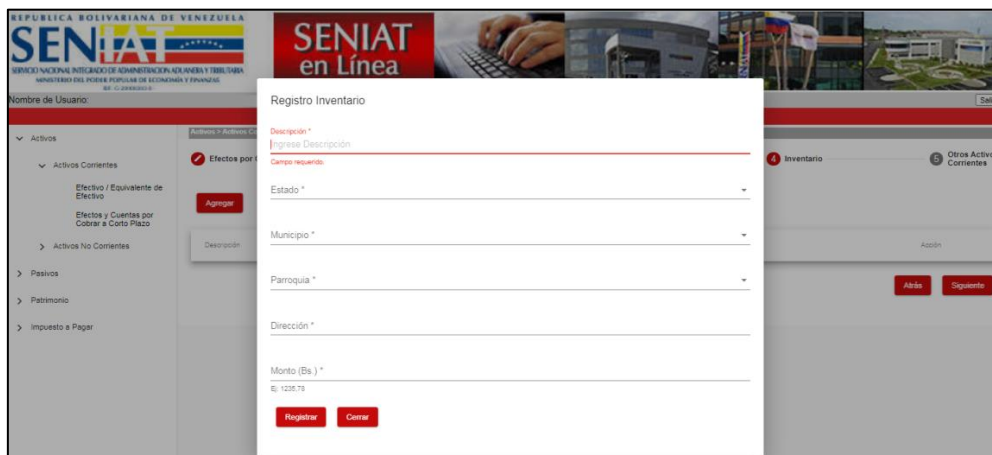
REPUBLICA BOLIVARIANA DE VENEZUELA
SENIAT
SERVICIO NACIONAL INTEGRADO DE ADMINISTRACION ADUANERA Y TRIBUTARIA
MINISTERIO DEL PODER POPULAR DE ECONOMIA Y FINANZAS
RIF: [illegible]

SENIAT en Línea

Nombre de Usuario:

Sal

Activos
Activos Corrientes
Efectivo / Equivalente de Efectivo
Efectos y Cuentas por Cobrar a Corto Plazo
Activos No Corrientes
Pasivos
Patrimonio
Impuesto a Pagar

Activos > Activos C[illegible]

Efectos por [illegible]

Agregar

Descripción

4 Inventario

5 Otros Activos Corrientes

Acción

Atrás

Siguiente

Registro Inventario

Descripción *
Ingrese Descripción
Campo requerido

Estado *

Municipio *

Parroquia *

Dirección *

Monto (Bs.) *
Ej: 1235,78

Registrar

Cerrar